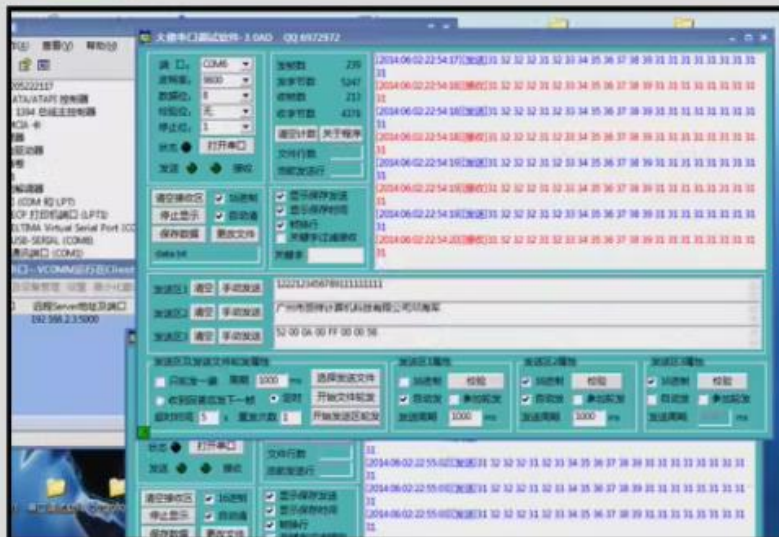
大傻串口调试软件 3.0AD QQ:6972972

文件(F) 查看(V) 帮助(H)

205222117
ATA/ATAPI 控制器
1394 总线主控制器
PCMCIA 卡
端口 (COM 和 LPT)
ECP 打印机端口 (LPT1)
ELTIMA Virtual Serial Port
USB-SERIAL (COM8)
VCOMM运行在Client

远程Server地址及端口
192.168.2.3:5000

端 口 COM6
波特率 9600
数据位 8
校验位 无
停止位 1

状态 打开串口
发送 接收

发送帧数 239
发送字节数 5247
收帧数 217
收字节数 4378

清空计数 关于程序
文件行数
当前发送行

[2014:06:02:22:54:17]发送31 32 32 32 31 32 32 33 34 35 36 37 38 39 31 31 31 31 31 31 31 31
[2014:06:02:22:54:18]接收31 32 32 32 31 32 32 33 34 35 36 37 38 39 31 31 31 31 31 31 31 31
[2014:06:02:22:54:18]发送31 32 32 32 31 32 32 33 34 35 36 37 38 39 31 31 31 31 31 31 31 31
[2014:06:02:22:54:18]接收31 32 32 32 31 32 32 33 34 35 36 37 38 39 31 31 31 31 31 31 31 31
[2014:06:02:22:54:19]发送31 32 32 32 31 32 32 33 34 35 36 37 38 39 31 31 31 31 31 31 31 31
[2014:06:02:22:54:19]接收31 32 32 32 31 32 32 33 34 35 36 37 38 39 31 31 31 31 31 31 31 31
[2014:06:02:22:54:19]发送31 32 32 32 31 32 32 33 34 35 36 37 38 39 31 31 31 31 31 31 31 31
[2014:06:02:22:54:20]接收31 32 32 32 31 32 32 33 34 35 36 37 38 39 31 31 31 31 31 31 31 31

清空接收区 16进制
停止显示 自动清
保存数据 更改文件
data.txt

显示保存发送
显示保存时间
自动换行
关闭串口透传

发送区1 清空 手动发送 12221234567891111111
发送区2 清空 手动发送 广州市思特计算机科技有限公司河南军
发送区3 清空 手动发送 52 00 0A 00 FF 00 00 56

发送区及发送文件轮发属性
只轮发一遍 周期 1000 ms
收到回复后发下一帧 定时
超时时间 5 s 重发次数 1
选择发送文件
开始文件轮发
开始发送区轮发

发送区1属性
16进制 校验
自动发 参加轮发
发送周期 1000 ms

发送区2属性
16进制 校验
自动发 参加轮发
发送周期 1000 ms

发送区3属性
16进制 校验
自动发 参加轮发
发送周期 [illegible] ms

状态 打开串口
发送 接收
文件行数
当前发送行

[2014:06:02:22:55:02]发送31 32 32 32 31 32 32 33 34 35 36 37 38 39 31 31 31 31 31 31 31 31
[2014:06:02:22:55:03]发送31 32 32 32 31 32 32 33 34 35 36 37 38 39 31 31 31 31 31 31 31 31
[2014:06:02:22:55:03]发送31 32 32 32 31 32 32 33 34 35 36 37 38 39 31 31 31 31 31 31 31 31

清空接收区 16进制
停止显示 自动清
保存数据 更改文件
显示保存发送
显示保存时间
自动换行